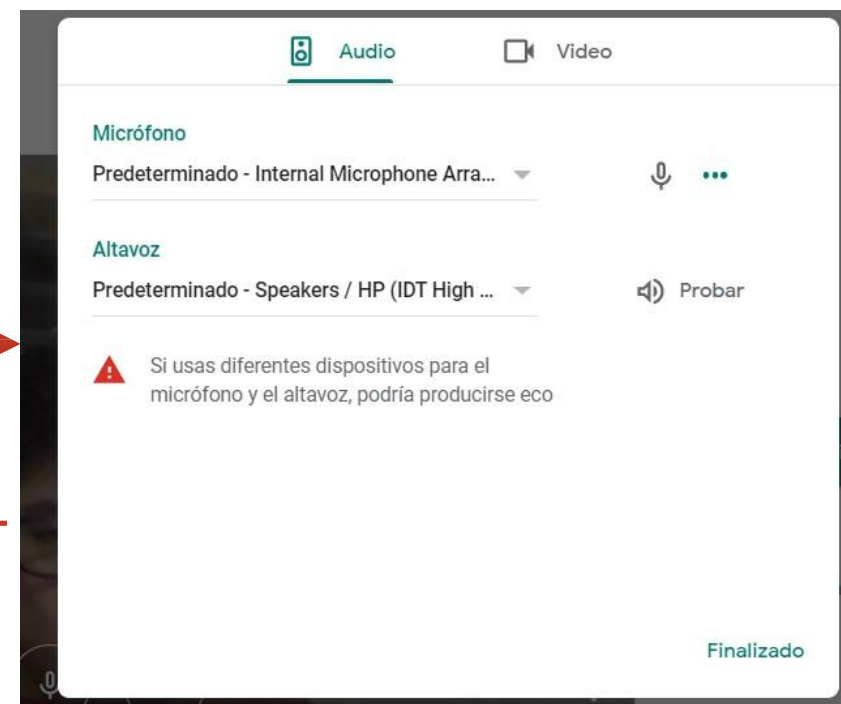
Audio

Video

Micrófono

Predeterminado - Internal Microphone Arra...

Altavoz

Predeterminado - Speakers / HP (IDT High ...

Probar

Si usas diferentes dispositivos para el micrófono y el altavoz, podría producirse eco

Finalizado